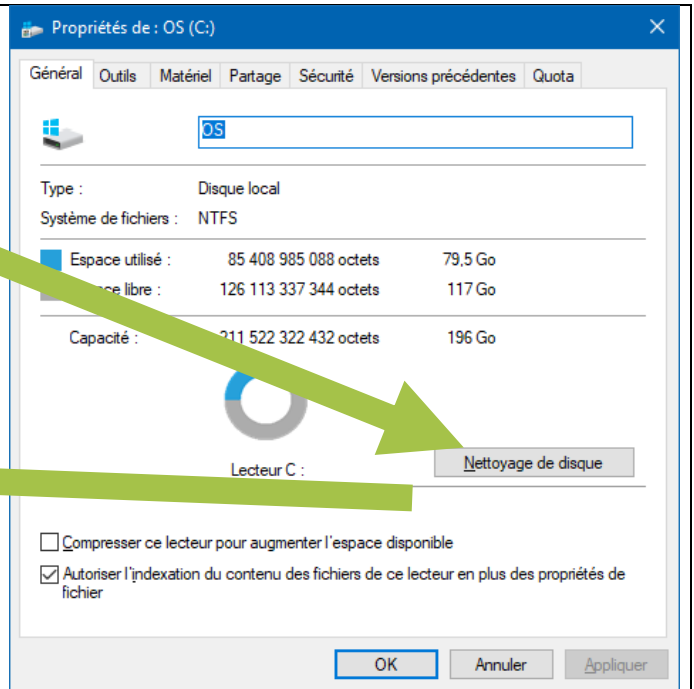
Propriétés de : OS (C:)

Général | Outils | Matériel | Partage | Sécurité | Versions précédentes | Quota

OS

Type : Disque local
Système de fichiers : NTFS

Espace utilisé : 85 408 985 088 octets 79,5 Go
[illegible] libre : 126 113 337 344 octets 117 Go

Capacité : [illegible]211 522 322 432 octets 196 Go

Lecteur C :

Nettoyage de disque

Compresser ce lecteur pour augmenter l'espace disponible

Autoriser l'indexation du contenu des fichiers de ce lecteur en plus des propriétés de fichier

OK Annuler Appliquer